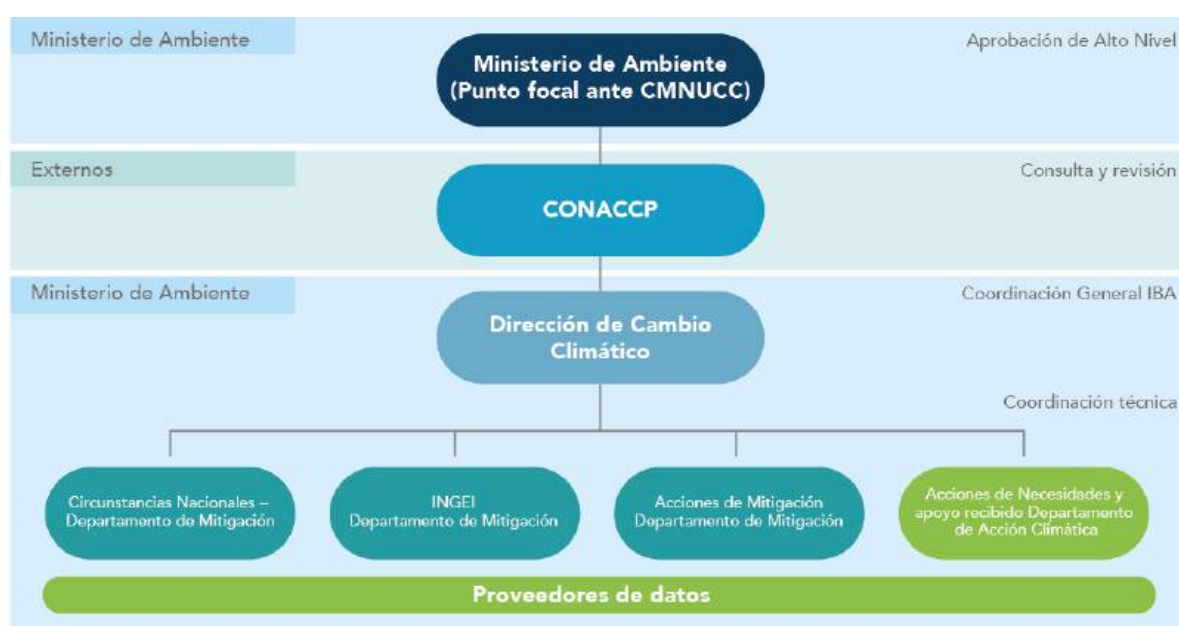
Ministerio de Ambiente

Aprobación de Alto Nivel

Ministerio de Ambiente (Punto focal ante CMNUCC)

Externos

Consulta y revisión

CONACCP

Ministerio de Ambiente

Coordinación General IBA

Dirección de Cambio Climático

Coordinación técnica

Circunstancias Nacionales – Departamento de Mitigación

INGEI Departamento de Mitigación

Acciones de Mitigación Departamento de Mitigación

Acciones de Necesidades y apoyo recibido Departamento de Acción Climática

Proveedores de datos